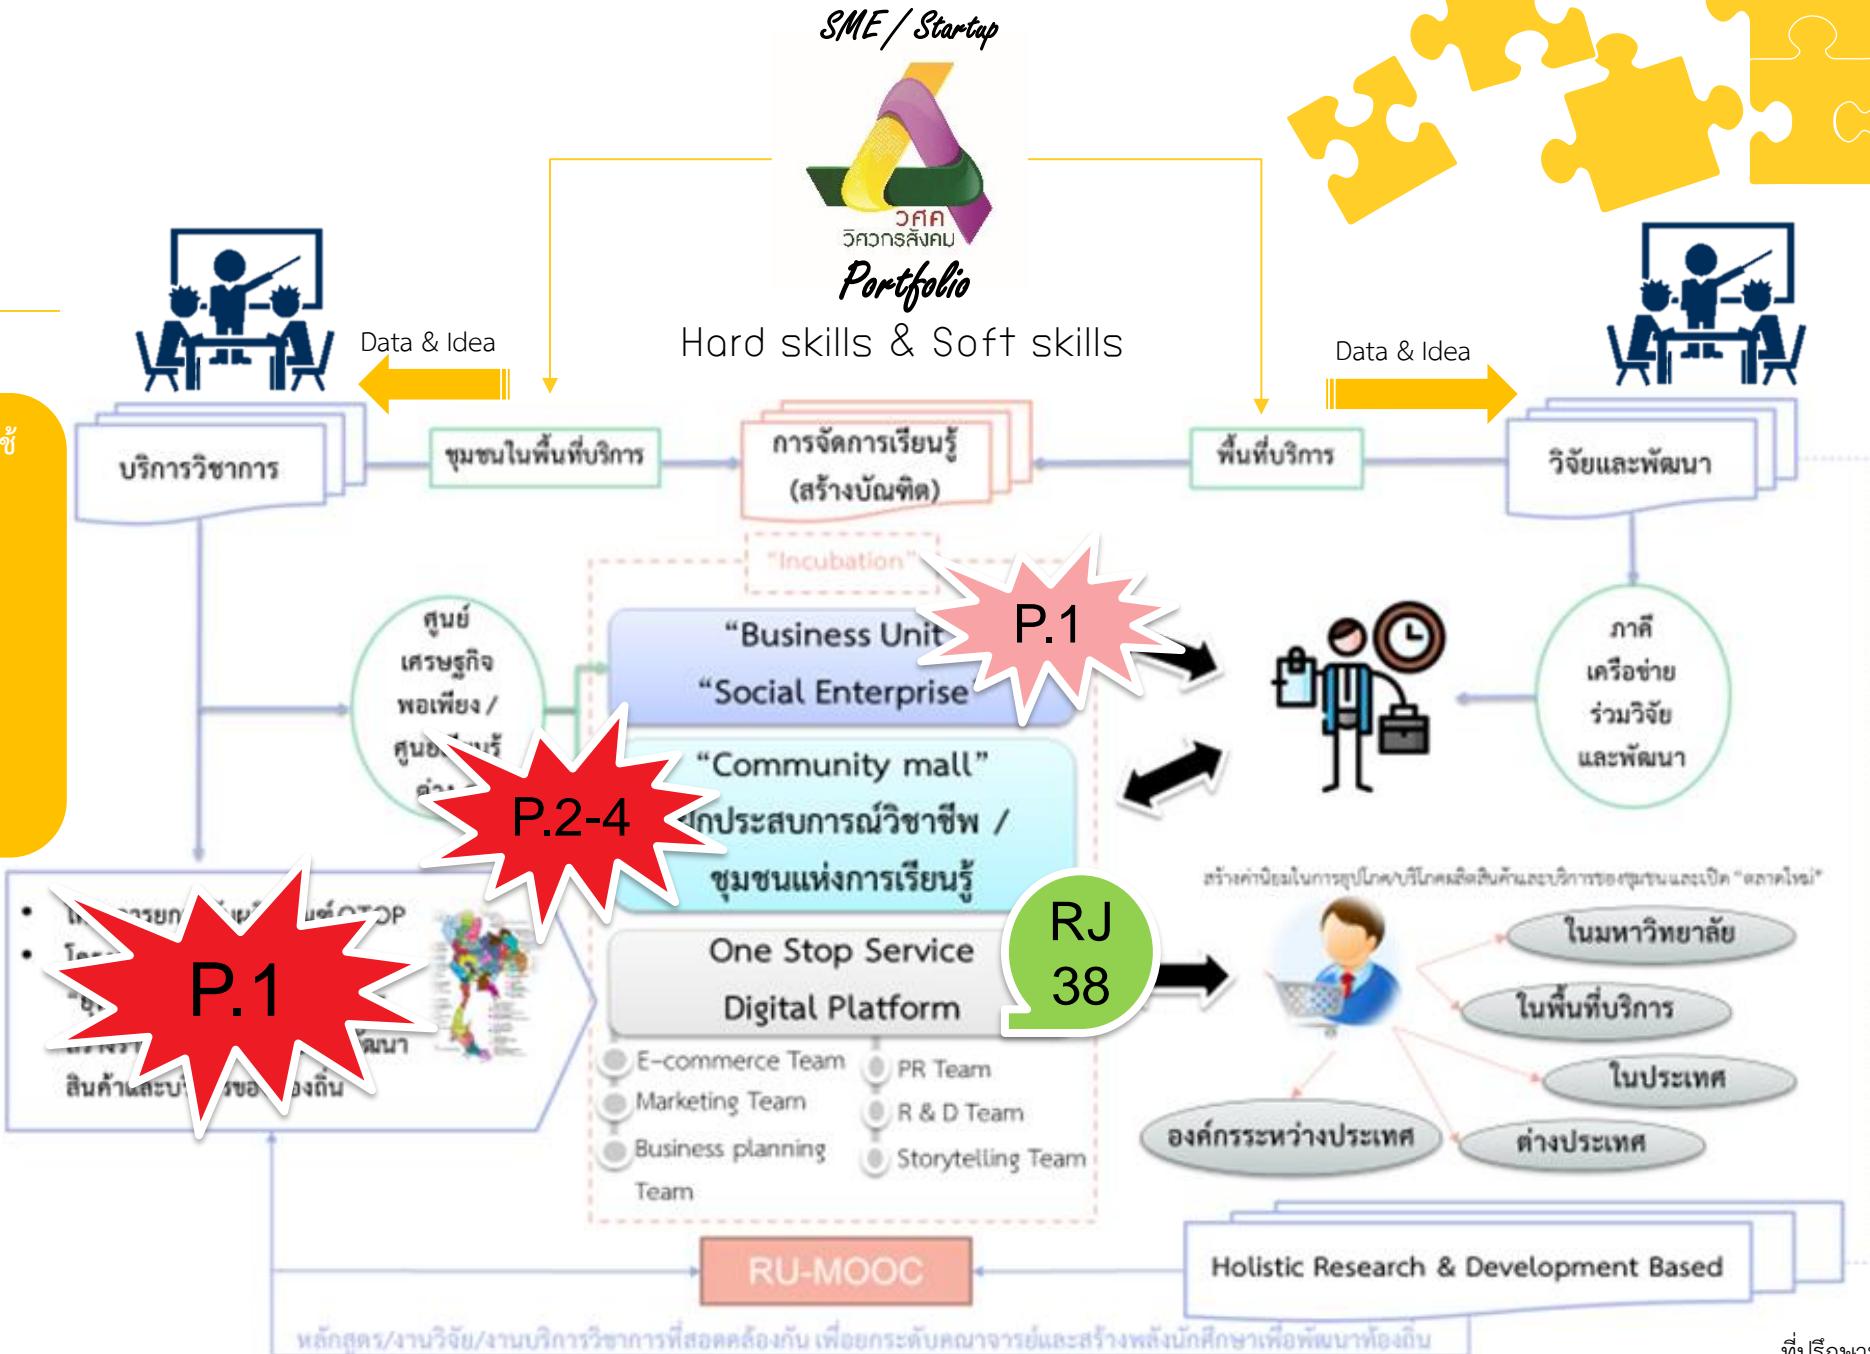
SME / Startup

วศค
วิศวกรสังคม

Portfolio

Hard skills & Soft skills

Data & Idea

Data & Idea

ช้

บริการวิชาการ

ชุมชนในพื้นที่บริการ

การจัดการเรียนรู้ (สร้างบัณฑิต)

พื้นที่บริการ

วิจัยและพัฒนา

"Incubation"

ศูนย์ เศรษฐกิจ พอเพียง / ศูนย์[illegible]

"Business Unit

"Social Enterprise

P.1

ภาคี เครือข่าย ร่วมวิจัย และพัฒนา

P.2-4

"Community mall"

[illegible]ประสบการณ์วิชาชีพ /

ชุมชนแห่งการเรียนรู้

• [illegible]OTOP

• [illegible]

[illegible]นา

สินค้า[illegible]งถิ่น

P.1

RJ 38

สร้างค่านิยมในการอุปโภค/บริโภคผลิตสินค้าและบริการของชุมชนและเปิด "ตลาดใหม่"

One Stop Service

Digital Platform

ในมหาวิทยาลัย

ในพื้นที่บริการ

ในประเทศ

E-commerce Team

Marketing Team

Business planning Team

PR Team

R & D Team

Storytelling Team

องค์กรระหว่างประเทศ

ต่างประเทศ

RU-MOOC

Holistic Research & Development Based

หลักสูตร/งานวิจัย/งานบริการวิชาการที่สอดคล้องกัน เพื่อยกระดับคณาจารย์และสร้างพลังนักศึกษาเพื่อพัฒนาท้องถิ่น

ที่ปรึกษา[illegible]